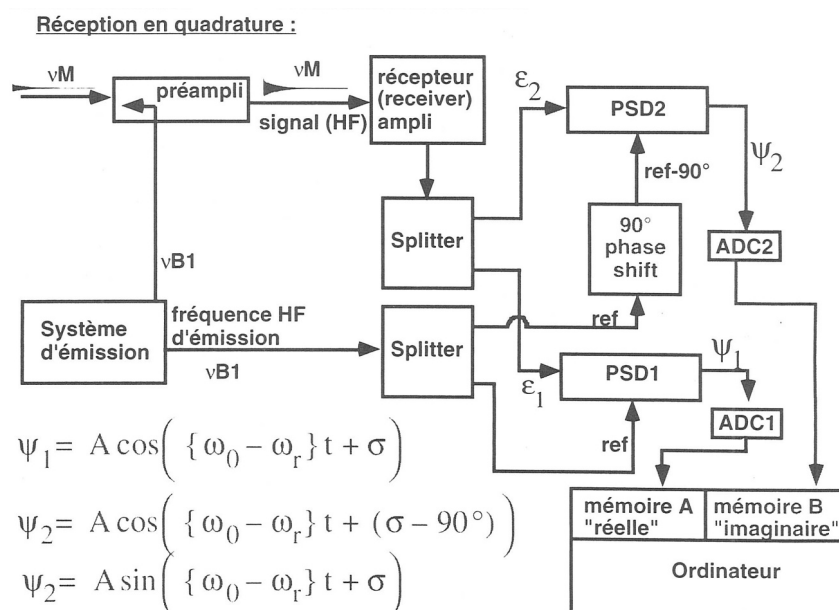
Réception en quadrature :

νM

préampli

νM

signal (HF)

récepteur (receiver) ampli

$\varepsilon_2$

PSD2

$\psi_2$

ref-90°

Splitter

90° phase shift

ADC2

νB1

Système d'émission

fréquence HF d'émission

νB1

Splitter

ref

$\varepsilon_1$

PSD1

$\psi_1$

ADC1

ref

$\psi_1 = A\cos\left(\{\omega_0 - \omega_r\}t + \sigma\right)$

$\psi_2 = A\cos\left(\{\omega_0 - \omega_r\}t + (\sigma - 90°)\right)$

$\psi_2 = A\sin\left(\{\omega_0 - \omega_r\}t + \sigma\right)$

mémoire A "réelle"

mémoire B "imaginaire"

Ordinateur